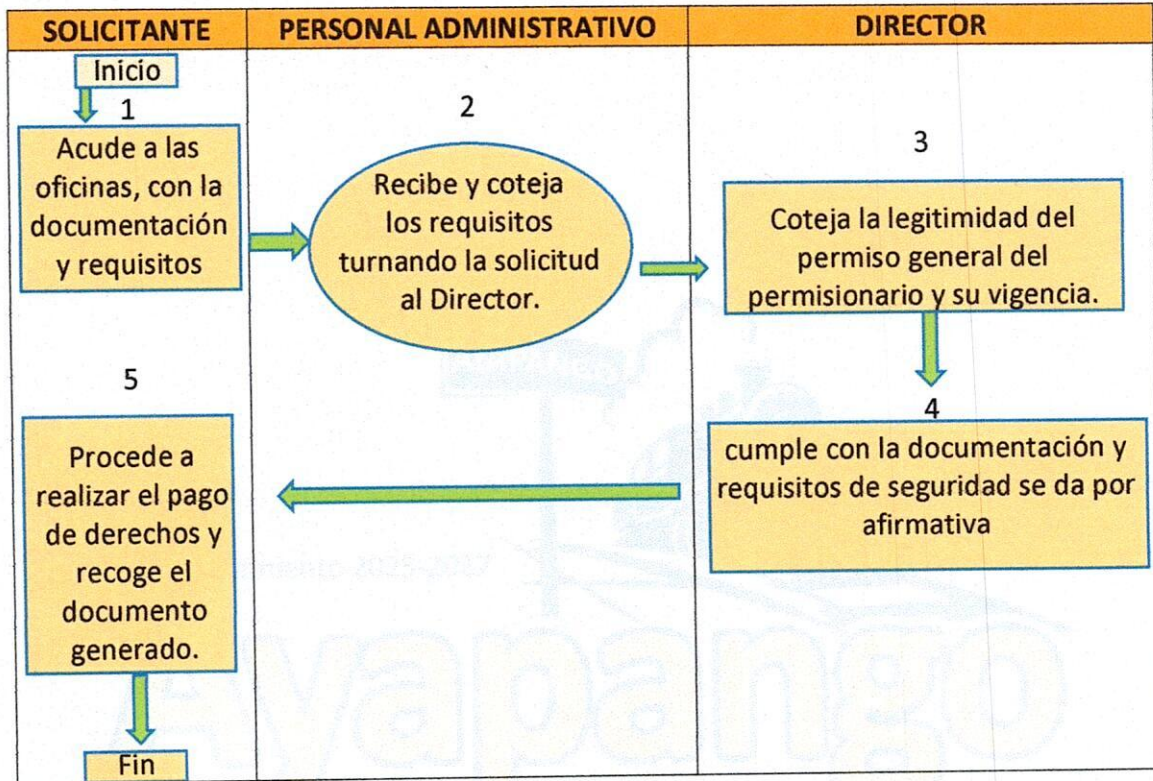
| SOLICITANTE | PERSONAL ADMINISTRATIVO | DIRECTOR |
|---|---|---|
| Inicio<br>1<br>Acude a las oficinas, con la documentación y requisitos | 2<br>Recibe y coteja los requisitos turnando la solicitud al Director. | 3<br>Coteja la legitimidad del permiso general del permisionario y su vigencia. |
| 5<br>Procede a realizar el pago de derechos y recoge el documento generado.<br>Fin | | 4<br>cumple con la documentación y requisitos de seguridad se da por afirmativa |

Ayapango